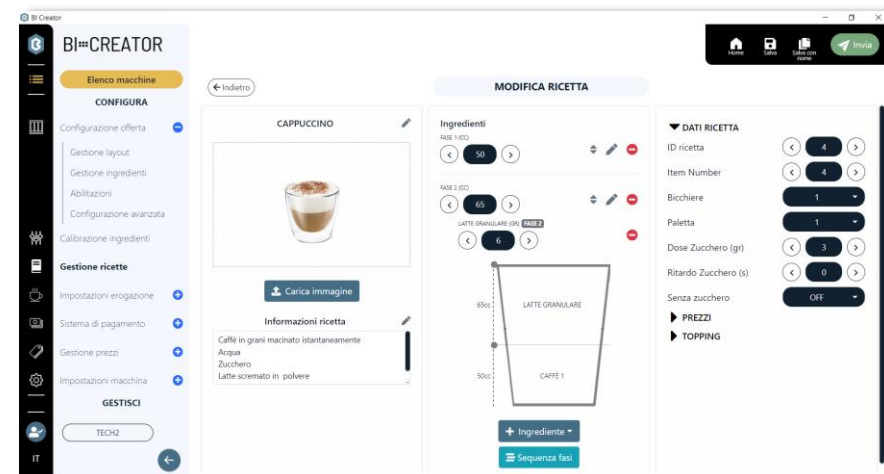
BI Creator

BI CREATOR

Home
Salva
Salva con nome
Invia

Elenco macchine
CONFIGURA
Configurazione offerta
Gestione layout
Gestione ingredienti
Abilitazioni
Configurazione avanzata
Calibrazione ingredienti
Gestione ricette
Impostazioni erogazione
Sistema di pagamento
Gestione prezzi
Impostazioni macchina
GESTISCI
TECH2
IT

Indietro

MODIFICA RICETTA

CAPPUCCINO

Carica immagine

Informazioni ricetta
Caffè in grani macinato istantaneamente
Acqua
Zucchero
Latte scremato in polvere

Ingredienti
FASE 1 (CC)
50
FASE 2 (CC)
65
LATTE GRANULARE (GR) FASE 2
6

65cc
LATTE GRANULARE
50cc
CAFFÈ 1

Ingrediente
Sequenza fasi

DATI RICETTA
ID ricetta 4
Item Number 4
Bicchiere 1
Paletta 1
Dose Zucchero (gr) 3
Ritardo Zucchero (s) 0
Senza zucchero OFF
PREZZI
TOPPING